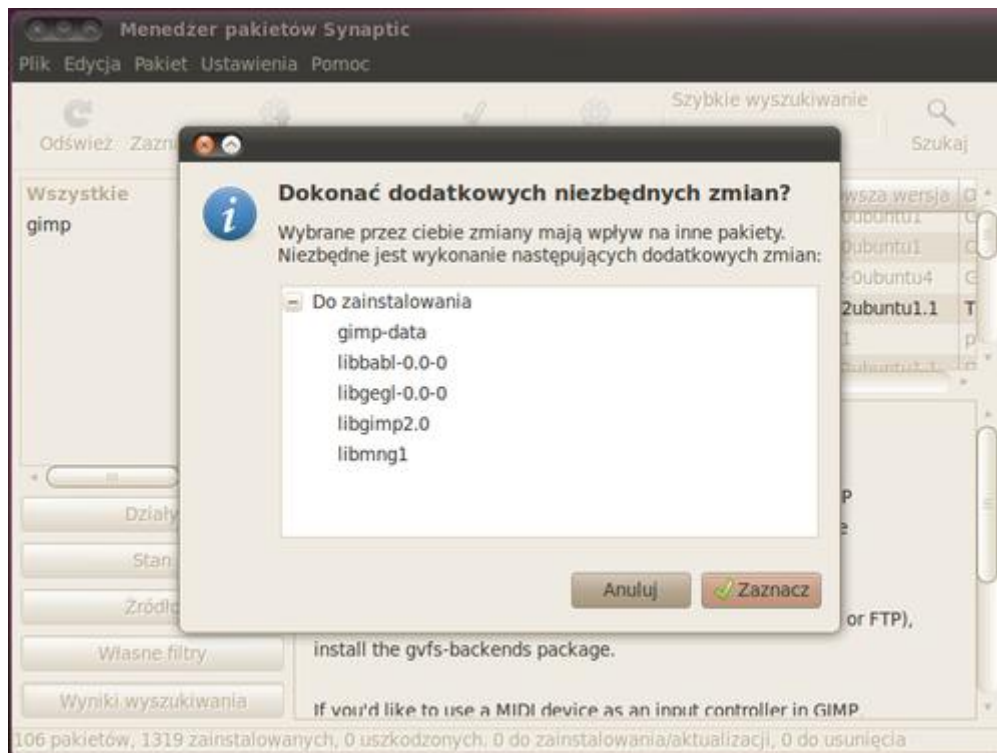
Menedżer pakietów Synaptic

Plik Edycja Pakiet Ustawienia Pomoc

Odśwież Zazn

Szybkie wyszukiwanie

Szukaj

Wszystkie

gimp

wsza wersja

0ubuntu1

0ubuntu1

2-0ubuntu4

2ubuntu1.1

T

Działy

Stan

Źródła

Własne filtry

Wyniki wyszukiwania

Dokonać dodatkowych niezbędnych zmian?

Wybrane przez ciebie zmiany mają wpływ na inne pakiety. Niezbędne jest wykonanie następujących dodatkowych zmian:

Do zainstalowania

gimp-data

libbabl-0.0-0

libgegl-0.0-0

libgimp2.0

libmng1

Anuluj

Zaznacz

P

e

or FTP),

install the gvfs-backends package.

If you'd like to use a MIDI device as an input controller in GIMP

106 pakietów, 1319 zainstalowanych, 0 uszkodzonych, 0 do zainstalowania/aktualizacji, 0 do usunięcia